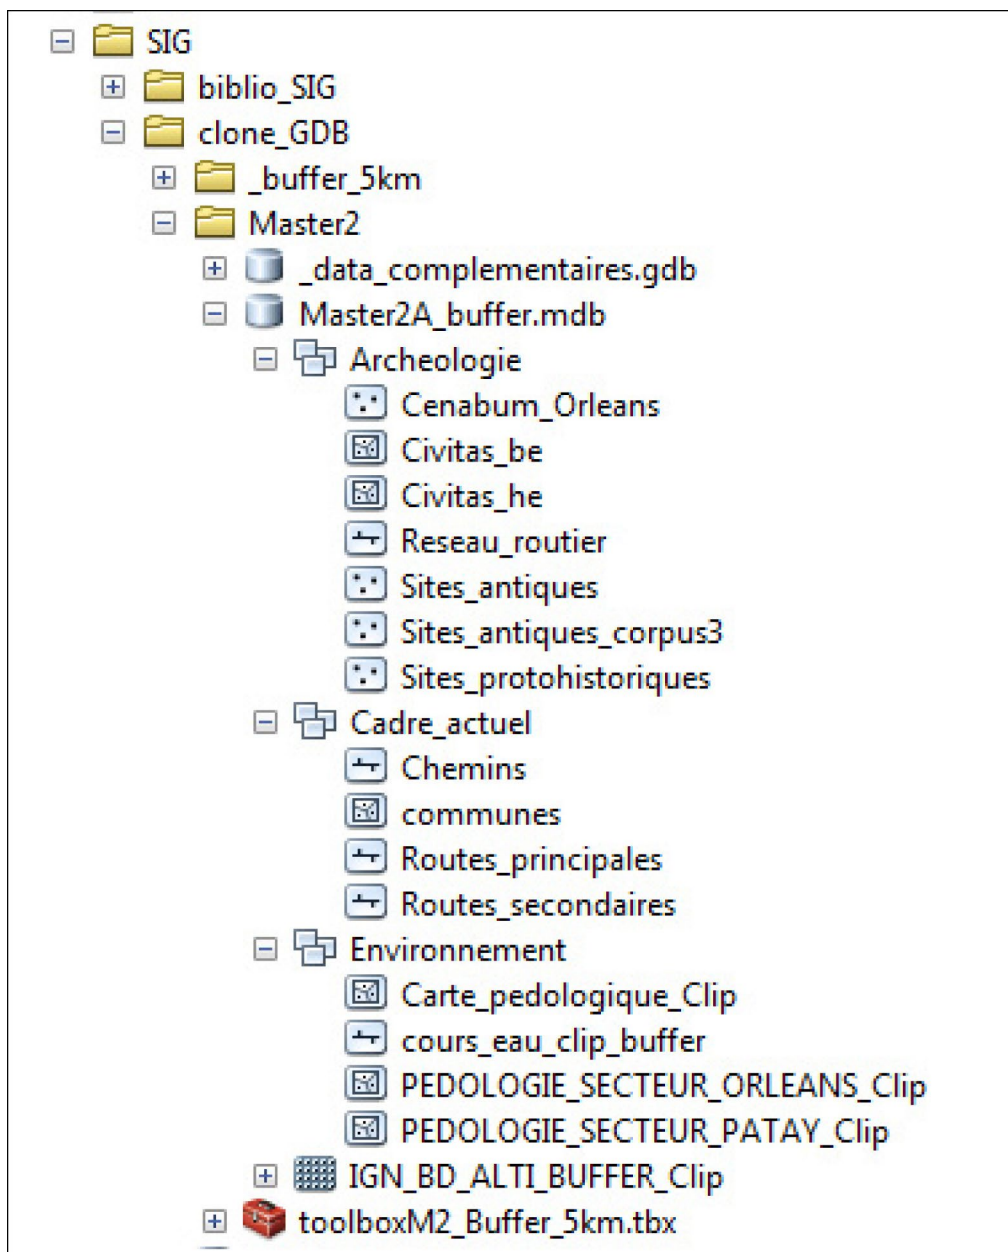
SIG
biblio_SIG
clone_GDB
_buffer_5km
Master2
_data_complementaires.gdb
Master2A_buffer.mdb
Archeologie
Cenabum_Orleans
Civitas_be
Civitas_he
Reseau_routier
Sites_antiques
Sites_antiques_corpus3
Sites_protohistoriques
Cadre_actuel
Chemins
communes
Routes_principales
Routes_secondaires
Environnement
Carte_pedologique_Clip
cours_eau_clip_buffer
PEDOLOGIE_SECTEUR_ORLEANS_Clip
PEDOLOGIE_SECTEUR_PATAY_Clip
IGN_BD_ALTI_BUFFER_Clip
toolboxM2_Buffer_5km.tbx